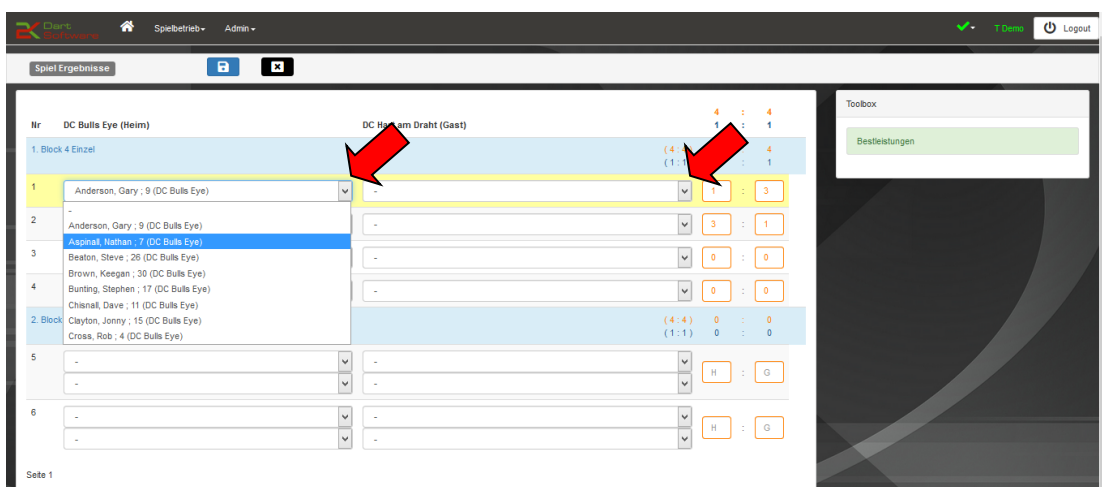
Dart Schwaben
Spielbetrieb ▾
Admin ▾
T Demo
Logout

Spiel Ergebnisse

Toolbox
Bestleistungen

| Nr | DC Bulls Eye (Heim) | DC Ha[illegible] am Draht (Gast) | 4 : 4 | 1 : 1 |
|---|---|---|---|---|
| 1. Block 4 Einzel | | | (4 : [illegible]) (1 : 1) | 4 1 |
| 1 | Anderson, Gary ; 9 (DC Bulls Eye) | - | 1 | 3 |
| 2 | | - | 3 | 1 |
| 3 | | - | 0 | 0 |
| 4 | | - | 0 | 0 |
| 2. Block | | | (4 : 4) (1 : 1) | 0 0 : 0 0 |
| 5 | - / - | - / - | H | G |
| 6 | - / - | - / - | H | G |

-
Anderson, Gary ; 9 (DC Bulls Eye)
Aspinall, Nathan ; 7 (DC Bulls Eye)
Beaton, Steve ; 26 (DC Bulls Eye)
Brown, Keegan ; 30 (DC Bulls Eye)
Bunting, Stephen ; 17 (DC Bulls Eye)
Chisnall, Dave ; 11 (DC Bulls Eye)
Clayton, Jonny ; 15 (DC Bulls Eye)
Cross, Rob ; 4 (DC Bulls Eye)

Seite 1